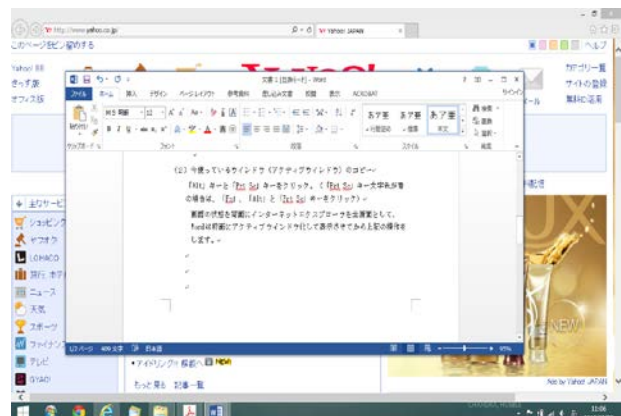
http://www.yahoo.co.jp/

Yahoo! JAPAN

このページをピン留めする

ヘルプ

Yahoo! BB

きっず版

オフィス版

カテゴリ一覧

サイトの登録

無料ID登録

文書 1 [互換モード] - Word

ファイル　ホーム　挿入　デザイン　ページレイアウト　参考資料　差し込み文書　校閲　表示　ACROBAT

MS 明朝　10.5

あア亜　あア亜　あア亜

行間詰め　見出し　標準

検索　置換　選択

クリップボード　フォント　段落　スタイル　編集

(2) 今使っているウインドウ（アクティブウインドウ）のコピー

「Alt」キーと「Prt Sc」キーをクリック。（「Prt Sc」キー一文字丸が青の場合は、「Fn」、「Alt」と「Prt Sc」キーをクリック）

画面の状態を前面にインターネットエクスプローラを全画面として、Wordは前面にアクティブウインドウ化して表示させてから上記の操作をします。

主なサービス

ショッピング

ヤフオク!

LOHACO

旅行、ホテル

ニュース

天気

スポーツ

ファイナンス

テレビ

GYAO!

1/2 ページ　409 文字　日本語

アイドリング!!! 稼動へ NEW

もっと見る　記事一覧

配信

NEW

Ads by Yahoo! JAPAN

11:06